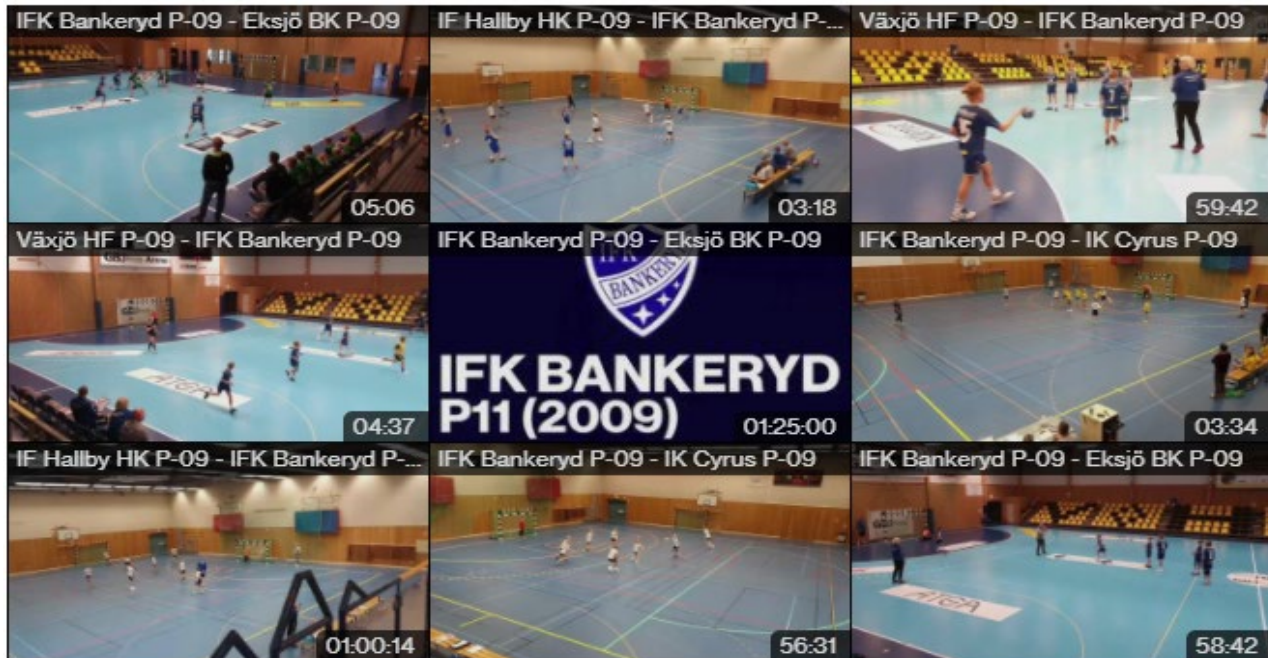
IFK Bankeryd P-09 - Eksjö BK P-09
05:06

IF Hallby HK P-09 - IFK Bankeryd P-...
03:18

Växjö HF P-09 - IFK Bankeryd P-09
59:42

Växjö HF P-09 - IFK Bankeryd P-09
ATGA
04:37

IFK Bankeryd P-09 - Eksjö BK P-09
IFK BANKERYD
IFK BANKERYD
P11 (2009)
01:25:00

IFK Bankeryd P-09 - IK Cyrus P-09
03:34

IF Hallby HK P-09 - IFK Bankeryd P-...
01:00:14

IFK Bankeryd P-09 - IK Cyrus P-09
56:31

IFK Bankeryd P-09 - Eksjö BK P-09
ATGA
58:42